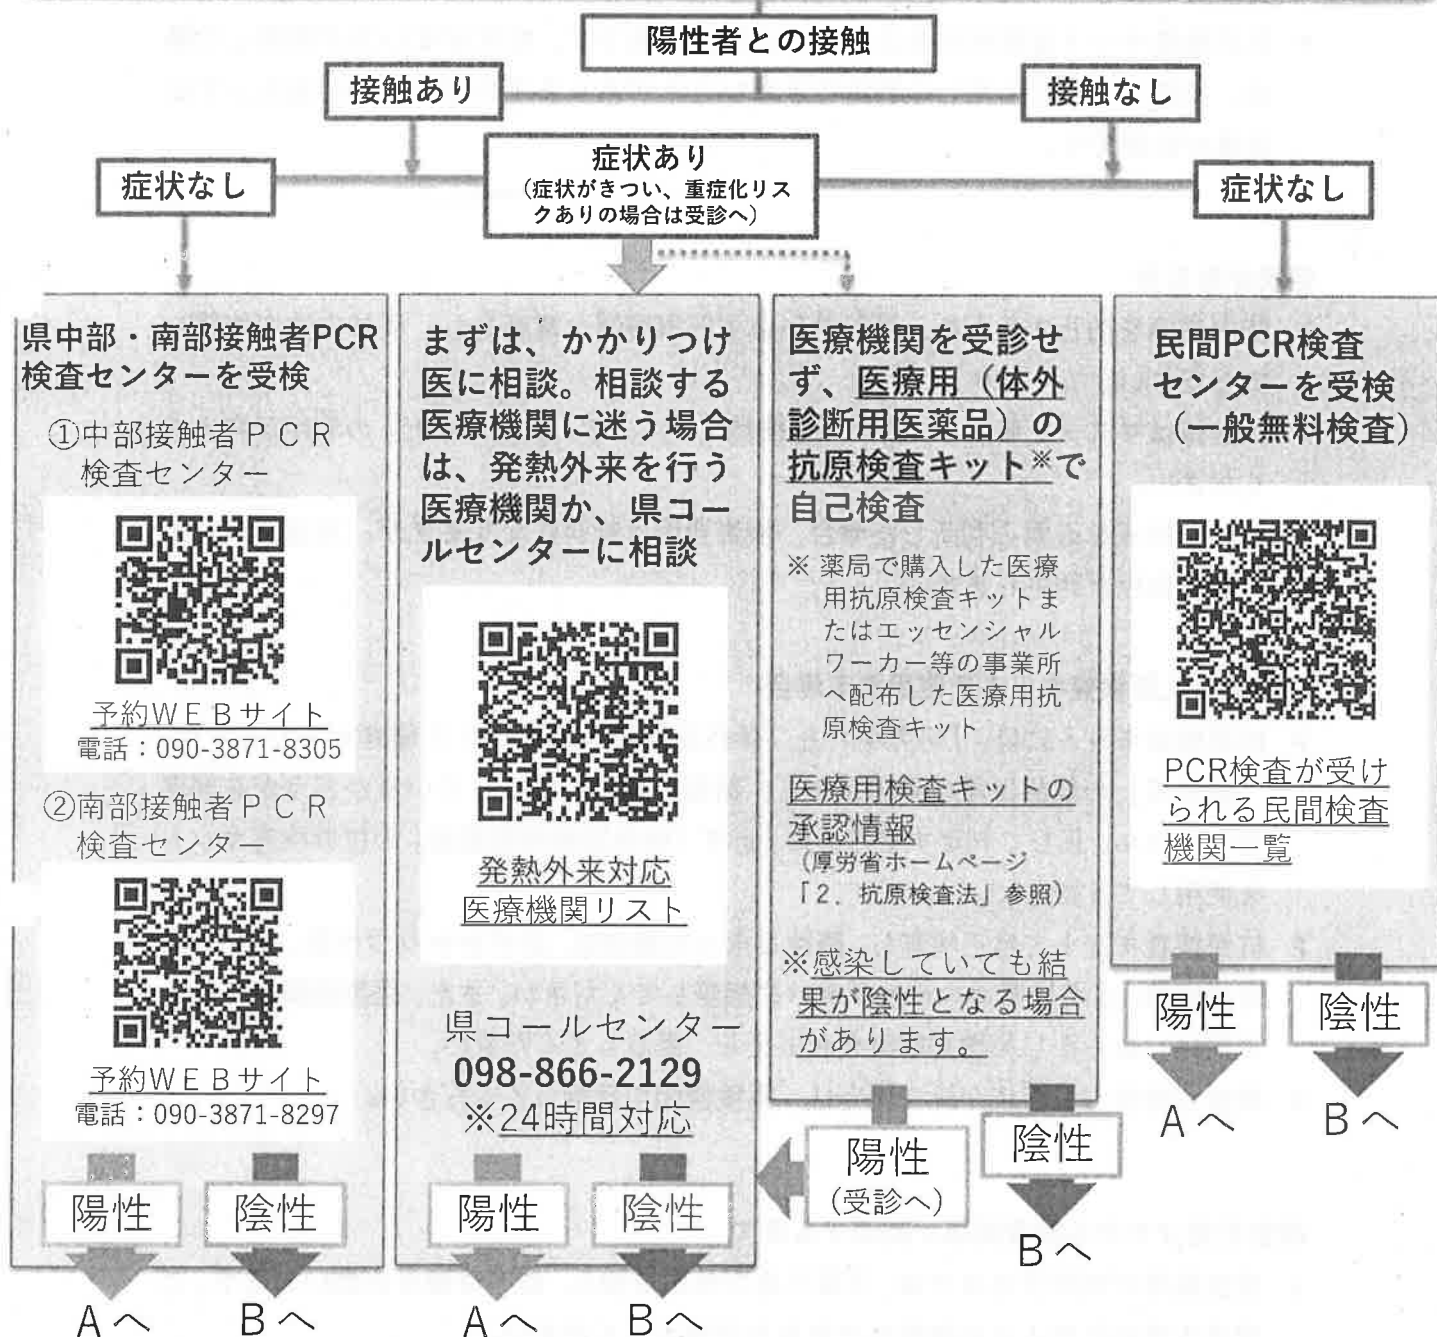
陽性者との接触

接触あり

接触なし

症状なし

症状あり
（症状がきつい、重症化リスクありの場合は受診へ）

症状なし

県中部・南部接触者PCR検査センターを受検

①中部接触者ＰＣＲ検査センター

予約ＷＥＢサイト
電話：090-3871-8305

②南部接触者ＰＣＲ検査センター

予約ＷＥＢサイト
電話：090-3871-8297

陽性

陰性

Aへ

Bへ

まずは、かかりつけ医に相談。相談する医療機関に迷う場合は、発熱外来を行う医療機関か、県コールセンターに相談

発熱外来対応医療機関リスト

県コールセンター
098-866-2129
※24時間対応

陽性

陰性

Aへ

Bへ

医療機関を受診せず、医療用（体外診断用医薬品）の抗原検査キット※で自己検査

※ 薬局で購入した医療用抗原検査キットまたはエッセンシャルワーカー等の事業所へ配布した医療用抗原検査キット

医療用検査キットの承認情報
（厚労省ホームページ「2. 抗原検査法」参照）

※感染していても結果が陰性となる場合があります。

陽性
（受診へ）

陰性

Bへ

民間PCR検査センターを受検（一般無料検査）

PCR検査が受けられる民間検査機関一覧

陽性

陰性

Aへ

Bへ